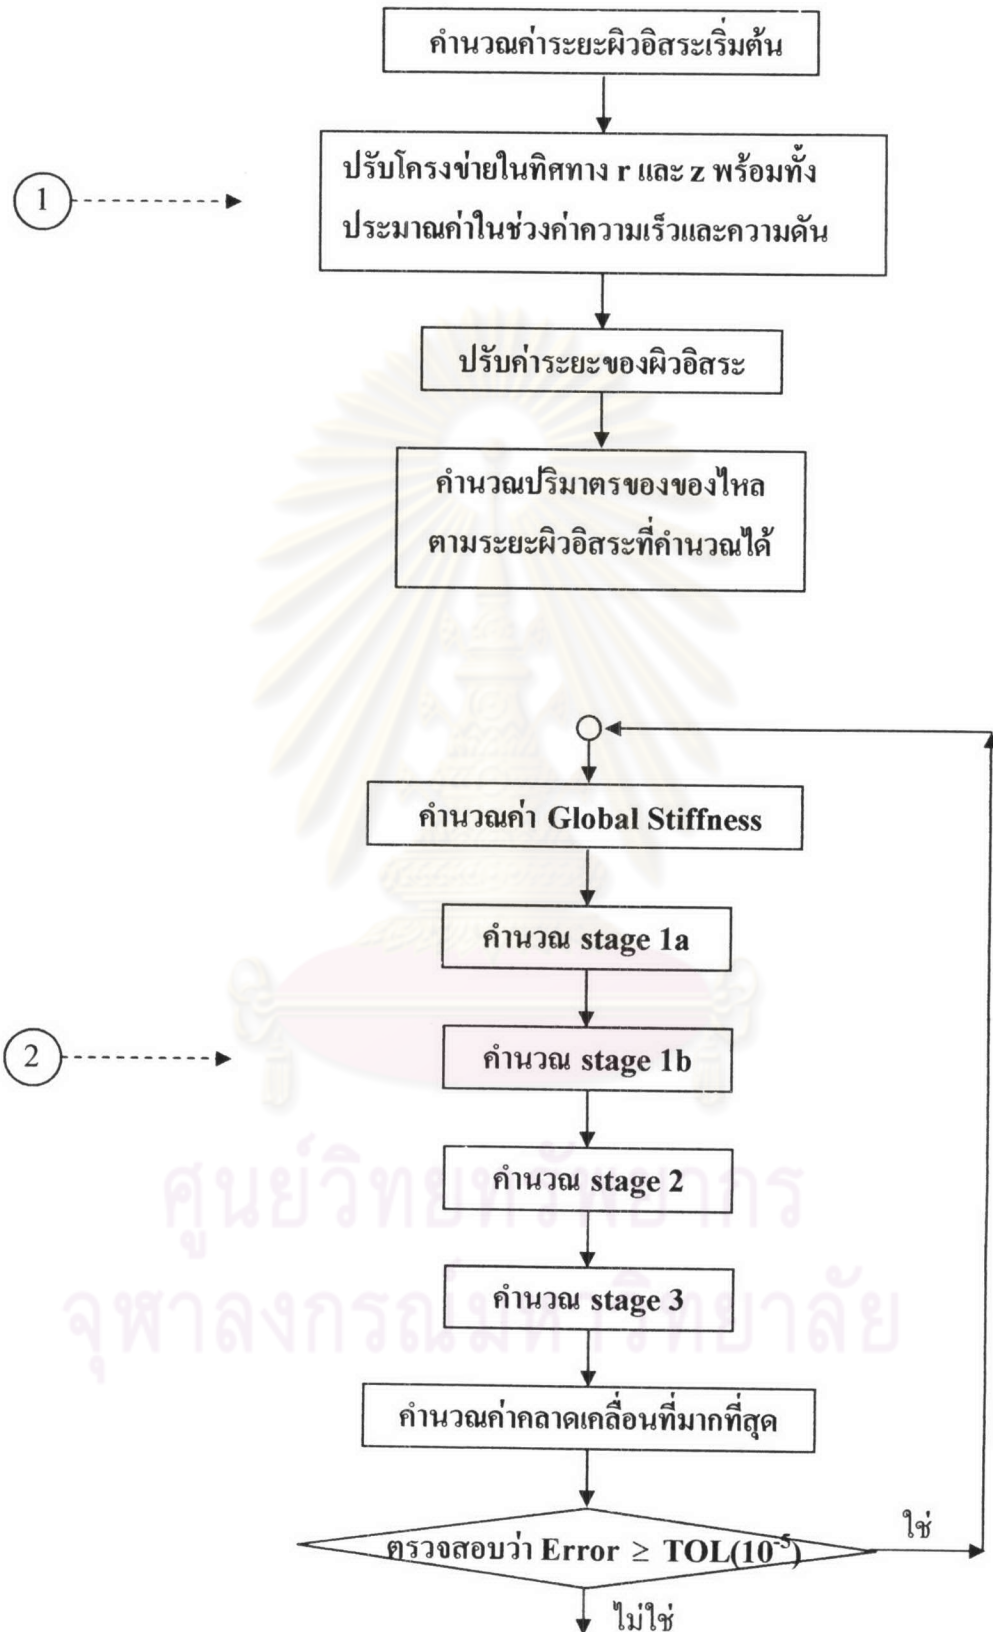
คำนวณค่าระยะผิวอิสระเริ่มต้น

1

ปรับโครงข่ายในทิศทาง r และ z พร้อมทั้ง ประมาณค่าในช่วงค่าความเร็วและความดัน

ปรับค่าระยะของผิวอิสระ

คำนวณปริมาตรของของไหล ตามระยะผิวอิสระที่คำนวณได้

คำนวณค่า Global Stiffness

คำนวณ stage 1a

2

คำนวณ stage 1b

คำนวณ stage 2

คำนวณ stage 3

คำนวณค่าคลาดเคลื่อนที่มากที่สุด

ตรวจสอบว่า Error $\geq$ TOL($10^{-5}$)

ใช่

ไม่ใช่

ศูนย์วิทยทรัพยากร
จุฬาลงกรณ์มหาวิทยาลัย